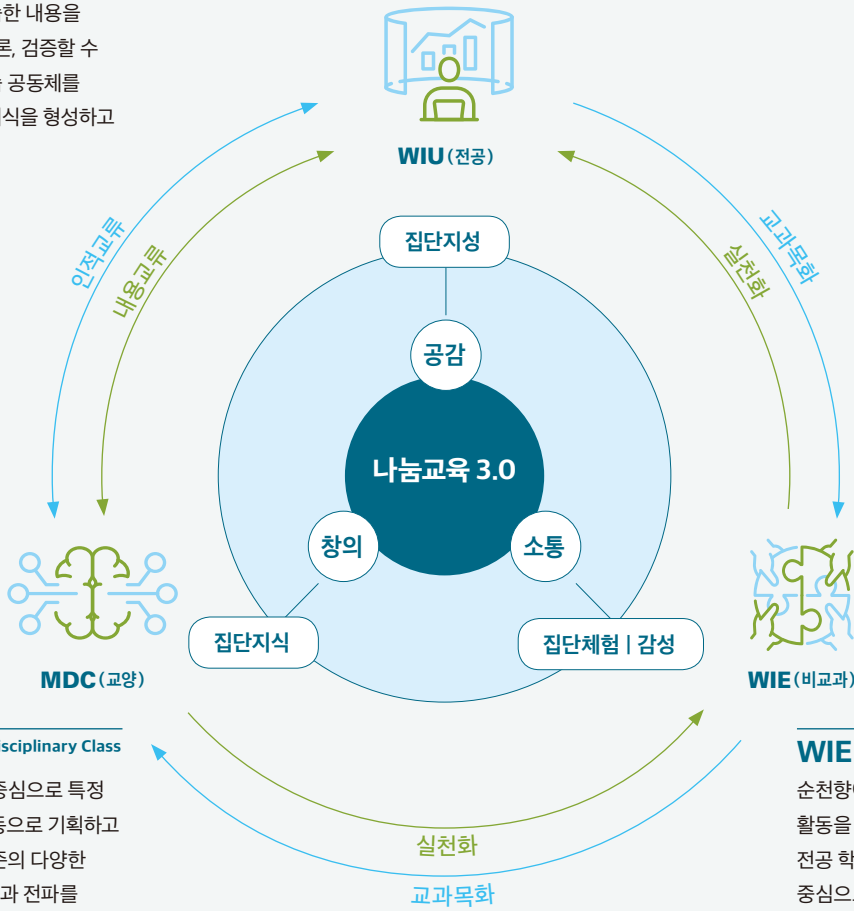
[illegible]한 내용을
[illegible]론, 검증할 수
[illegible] 공동체를
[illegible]식을 형성하고

WIU(전공)

인적교류
내용교류
교과목화
실천화

집단지성
공감
나눔교육 3.0
창의
소통
집단지식
집단체험 | 감성

MDC(교양)
WIE(비교과)

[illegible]sciplinary Class
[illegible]중심으로 특정
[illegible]동으로 기획하고
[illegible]준의 다양한
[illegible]과 전파를

실천화
교과목화

WIE
순천향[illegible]
활동을 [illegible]
전공 학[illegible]
중심으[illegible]